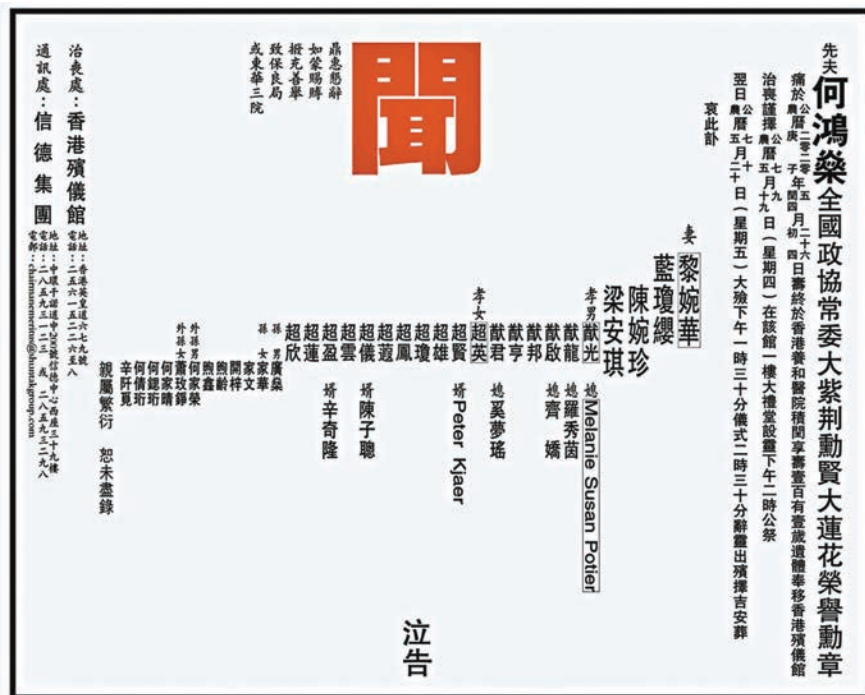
先夫 何鴻燊 全國政協常委大紫荊勳賢大蓮花榮譽勳章

痛於公曆二零二零年五月二十六日
農曆庚子年閏四月初四日壽終於香港養和醫院積閏享壽壹百有壹歲遺體奉移香港殯儀館

治喪謹擇公曆七月九日（星期四）在該館一樓大禮堂設靈下午二時公祭
農曆五月十九日

翌日公曆七月十日（星期五）大殮下午一時三十分儀式二時三十分辭靈出殯擇吉安葬
農曆五月二十日

哀此訃

妻 黎婉華
藍瓊纓
陳婉珍
梁安琪

孝男 猷光 媳 Melanie Susan Potter
猷龍 媳 羅秀茵
猷啟 媳 齊 嬌
猷邦
猷亨 媳 奚夢瑤
猷君

孝女 超英
超賢 婿 Peter Kjaer
超雄
超瓊
超鳳
超蕸
超儀 婿 陳子聰
超雲
超盈 婿 辛奇隆
超蓮
超欣

孫男 廣燊
孫女 家華
家文
開梓
煦齡
煦鑫

外孫男 何家榮
外孫女 蕭玫鋒
何家晴
何錦珩
何倩珩
辛阡覓

親屬繁衍 恕未盡錄

泣告

鼎惠懇辭
如蒙賜賻
撥充善舉
致保良局
或東華三院

治喪處：香港殯儀館
地址：香港英皇道六七九號
電話：二五六一 五二二六五八

通訊處：信德集團
地址：干諾道中二○○號信德中心西座三十九樓
電話：二八五九 三一一一 傳真：二八五七 三二九八
電郵：chairmanscretariat@shuntakgroup.com

聞